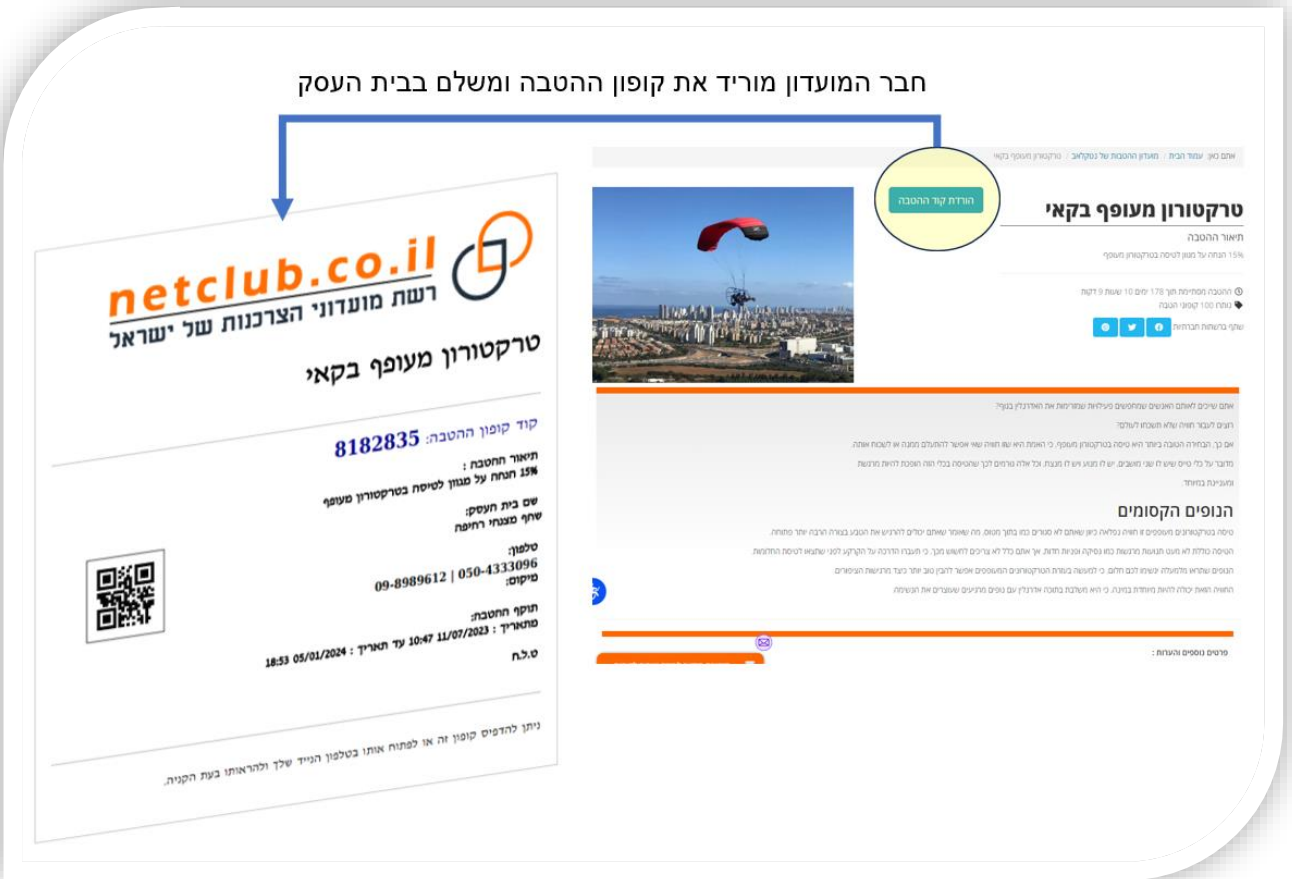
חבר המועדון מוריד את קופון ההטבה ומשלם בבית העסק

netclub.co.il
רשת מועדוני הצרכנות של ישראל

טרקטורון מעופף בקאי

קוד קופון ההטבה: 8182835

תיאור ההטבה :
15% הנחה על מגוון לטיסה בטרקטורון מעופף

שם בית העסק:
שחף מצנחי רחיפה

טלפון:
050-4333096 | 09-8989612
מיקום:

תוקף ההטבה:
מתאריך : 11/07/2023 10:47 עד תאריך : 05/01/2024 18:53

ט.ל.ח

ניתן להדפיס קופון זה או לפתוח אותו בטלפון הנייד שלך ולהראותו בעת הקניה.

אתם כאן: עמוד הבית / מועדון ההטבות של נטקלאב / טרקטורון מעופף בקאי

הורדת קוד הטבה

טרקטורון מעופף בקאי

תיאור ההטבה
15% הנחה על מגוון לטיסה בטרקטורון מעופף

ההטבה מסתיימת תוך 178 ימים 10 שעות 9 דקות
נותרו 100 קופוני הטבה

שתף ברשתות חברתיות

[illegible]

הנופים הקסומים

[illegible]

פרטים נוספים והערות :